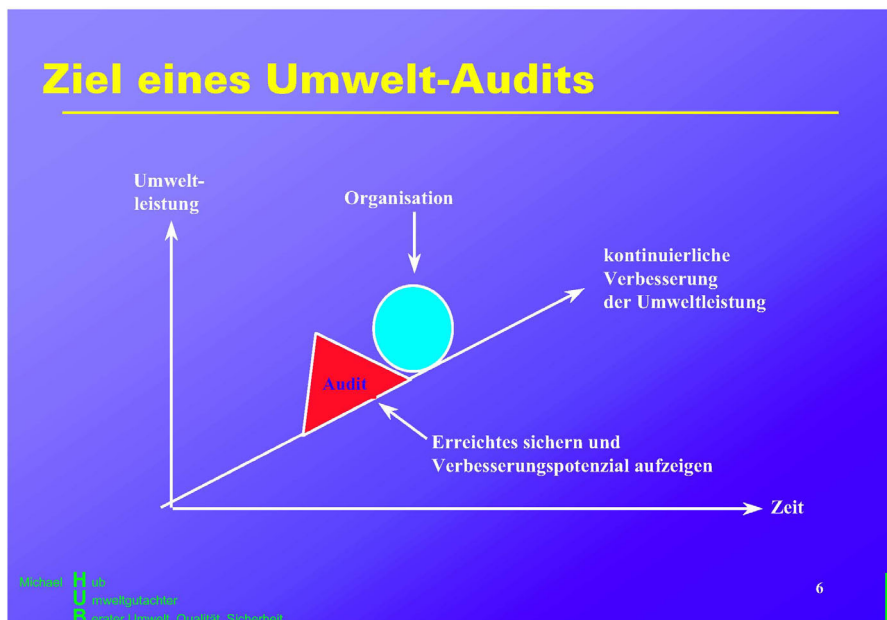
Ziel eines Umwelt-Audits

Umweltleistung

Organisation

kontinuierliche Verbesserung der Umweltleistung

Audit

Erreichtes sichern und Verbesserungspotenzial aufzeigen

Zeit

Michael H ub
U mweltgutachter
B erater Umwelt, Qualität, Sicherheit

6